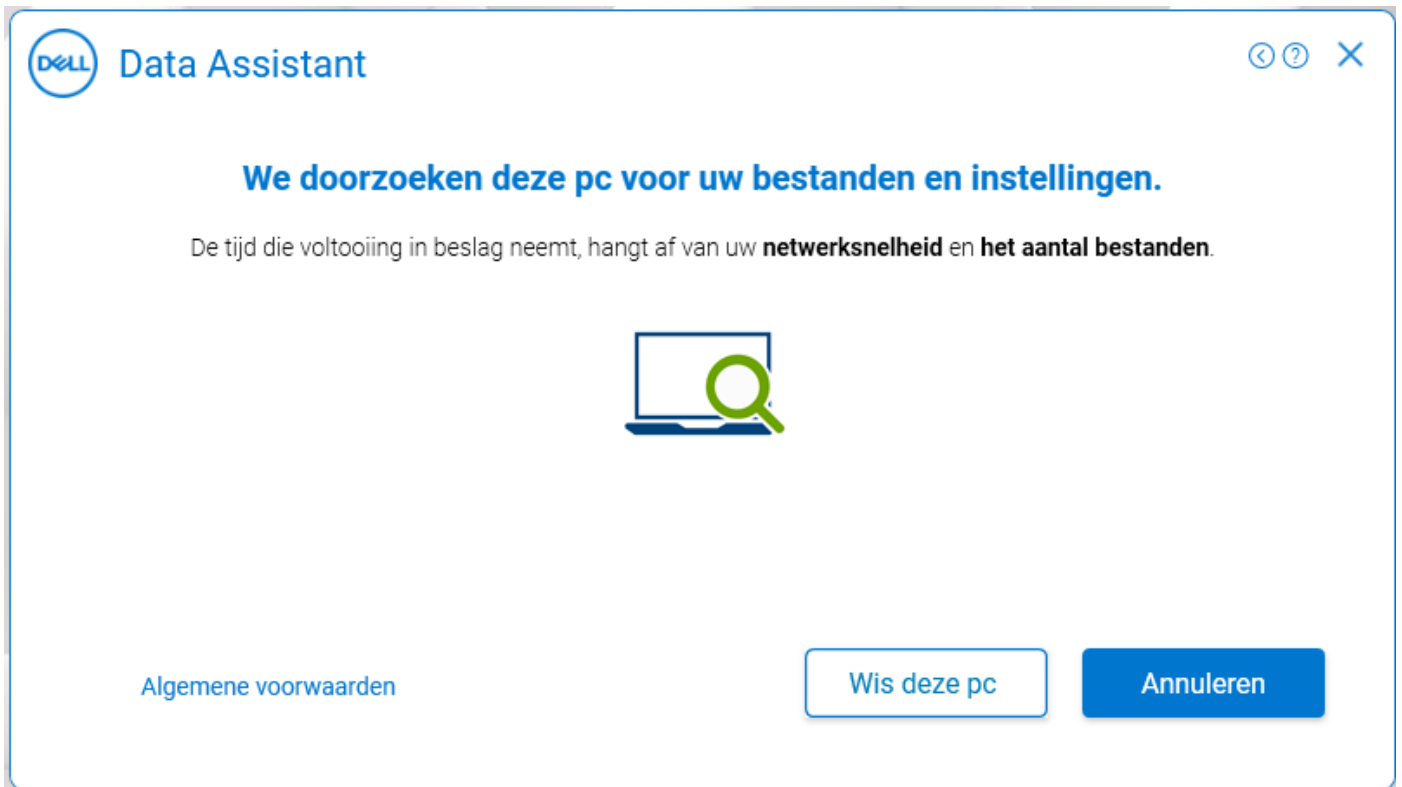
DELL Data Assistant

We doorzoeken deze pc voor uw bestanden en instellingen.

De tijd die voltooiing in beslag neemt, hangt af van uw **netwerksnelheid** en **het aantal bestanden**.

Algemene voorwaarden

Wis deze pc

Annuleren